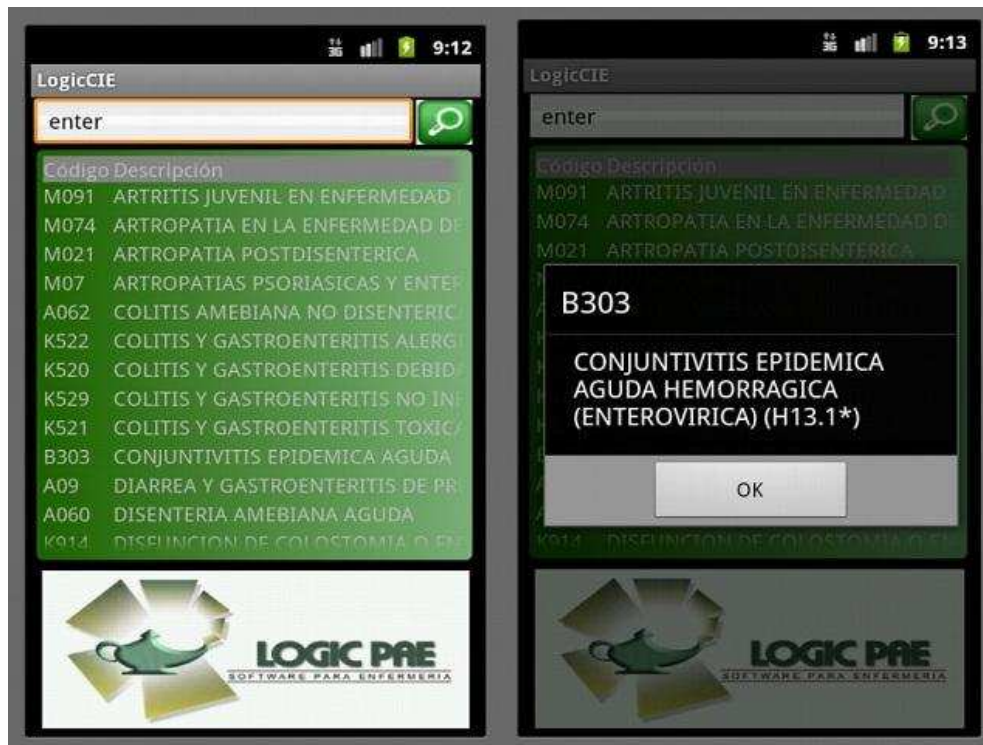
9:12

LogicCIE

enter

| Código | Descripción |
|---|---|
| M091 | ARTRITIS JUVENIL EN ENFERMEDAD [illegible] |
| M074 | ARTROPATIA EN LA ENFERMEDAD DE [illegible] |
| M021 | ARTROPATIA POSTDISENTERICA |
| M07 | ARTROPATIAS PSORIASICAS Y ENTE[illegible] |
| A062 | COLITIS AMEBIANA NO DISENTERIC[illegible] |
| K522 | COLITIS Y GASTROENTERITIS ALERG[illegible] |
| K520 | COLITIS Y GASTROENTERITIS DEBID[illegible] |
| K529 | COLITIS Y GASTROENTERITIS NO IN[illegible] |
| K521 | COLITIS Y GASTROENTERITIS TOXIC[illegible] |
| B303 | CONJUNTIVITIS EPIDEMICA AGUDA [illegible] |
| A09 | DIARREA Y GASTROENTERITIS DE PR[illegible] |
| A060 | DISENTERIA AMEBIANA AGUDA |
| K914 | DISFUNCION DE COLOSTOMIA O EN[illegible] |

LOGIC PAE
SOFTWARE PARA ENFERMERIA

9:13

LogicCIE

enter

Código Descripción
M091 ARTRITIS JUVENIL EN ENFERMEDAD
M074 ARTROPATIA EN LA ENFERMEDAD D
M021 ARTROPATIA POSTDISENTERICA

B303

CONJUNTIVITIS EPIDEMICA AGUDA HEMORRAGICA (ENTEROVIRICA) (H13.1*)

OK

K914 DISFUNCION DE COLOSTOMIA O EN

LOGIC PAE
SOFTWARE PARA ENFERMERIA